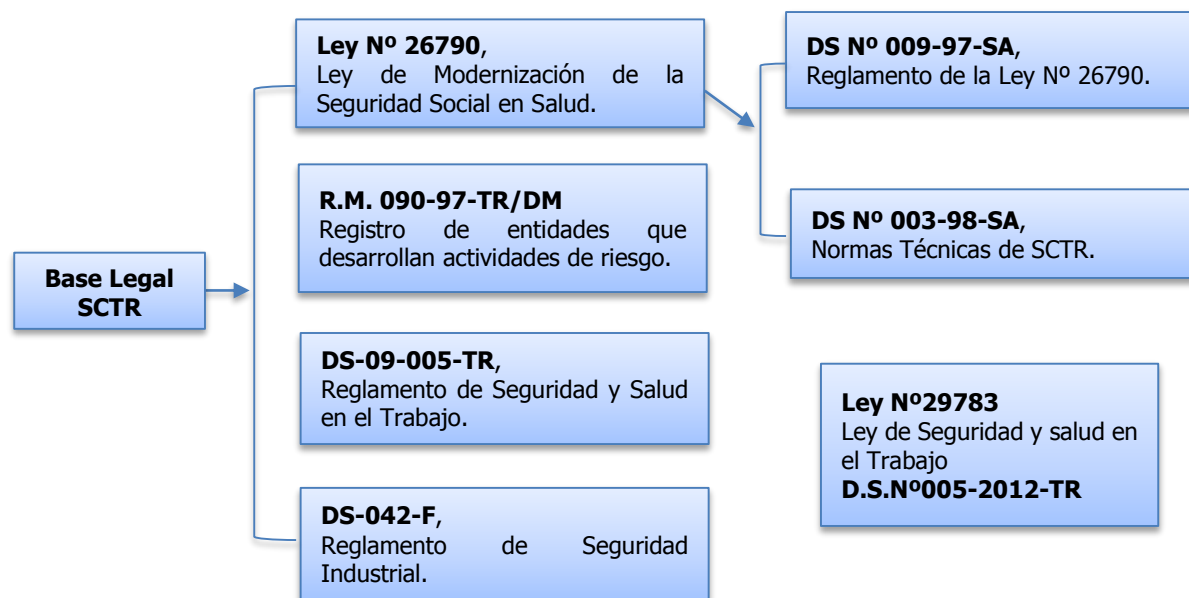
Base Legal SCTR

**Ley Nº 26790**, Ley de Modernización de la Seguridad Social en Salud.

**R.M. 090-97-TR/DM** Registro de entidades que desarrollan actividades de riesgo.

**DS-09-005-TR**, Reglamento de Seguridad y Salud en el Trabajo.

**DS-042-F**, Reglamento de Seguridad Industrial.

**DS Nº 009-97-SA**, Reglamento de la Ley Nº 26790.

**DS Nº 003-98-SA**, Normas Técnicas de SCTR.

**Ley Nº29783** Ley de Seguridad y salud en el Trabajo **D.S.Nº005-2012-TR**